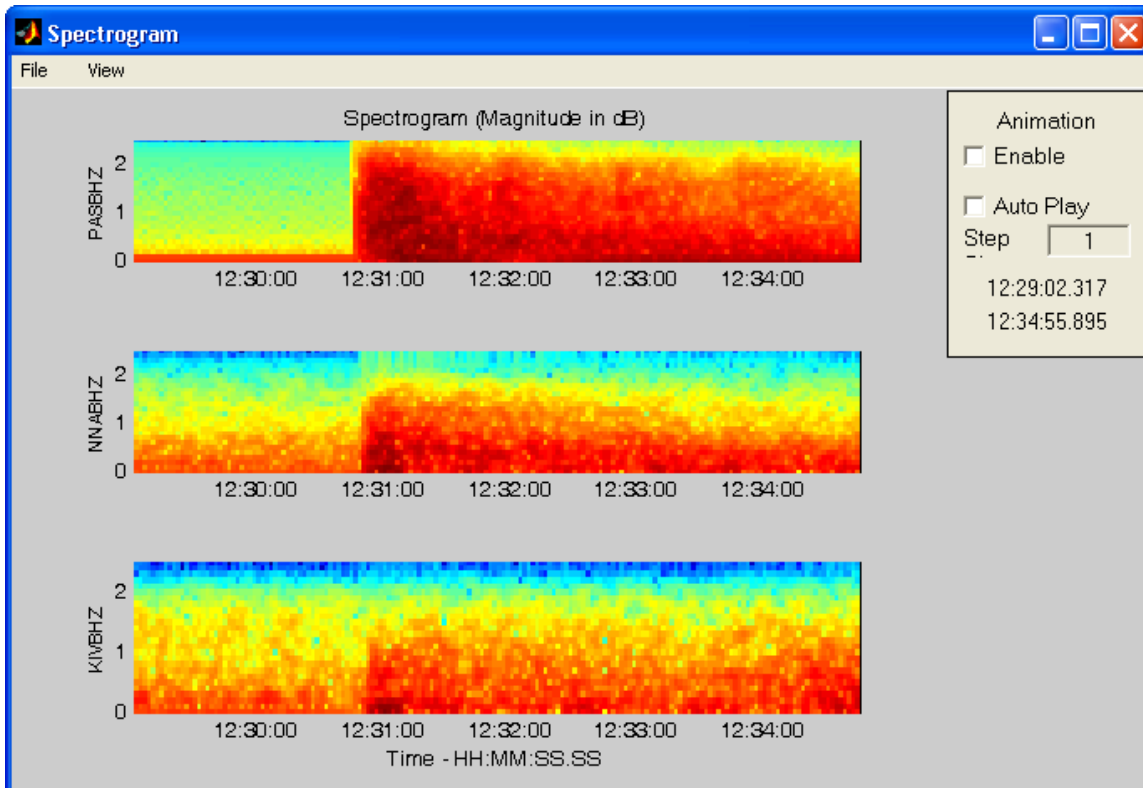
Spectrogram

File View

Spectrogram (Magnitude in dB)

PASBHZ
2
1
0
12:30:00 12:31:00 12:32:00 12:33:00 12:34:00

NNABHZ
2
1
0
12:30:00 12:31:00 12:32:00 12:33:00 12:34:00

KIVBHZ
2
1
0
12:30:00 12:31:00 12:32:00 12:33:00 12:34:00

Time - HH:MM:SS.SS

Animation
Enable
Auto Play
Step
1
12:29:02.317
12:34:55.895